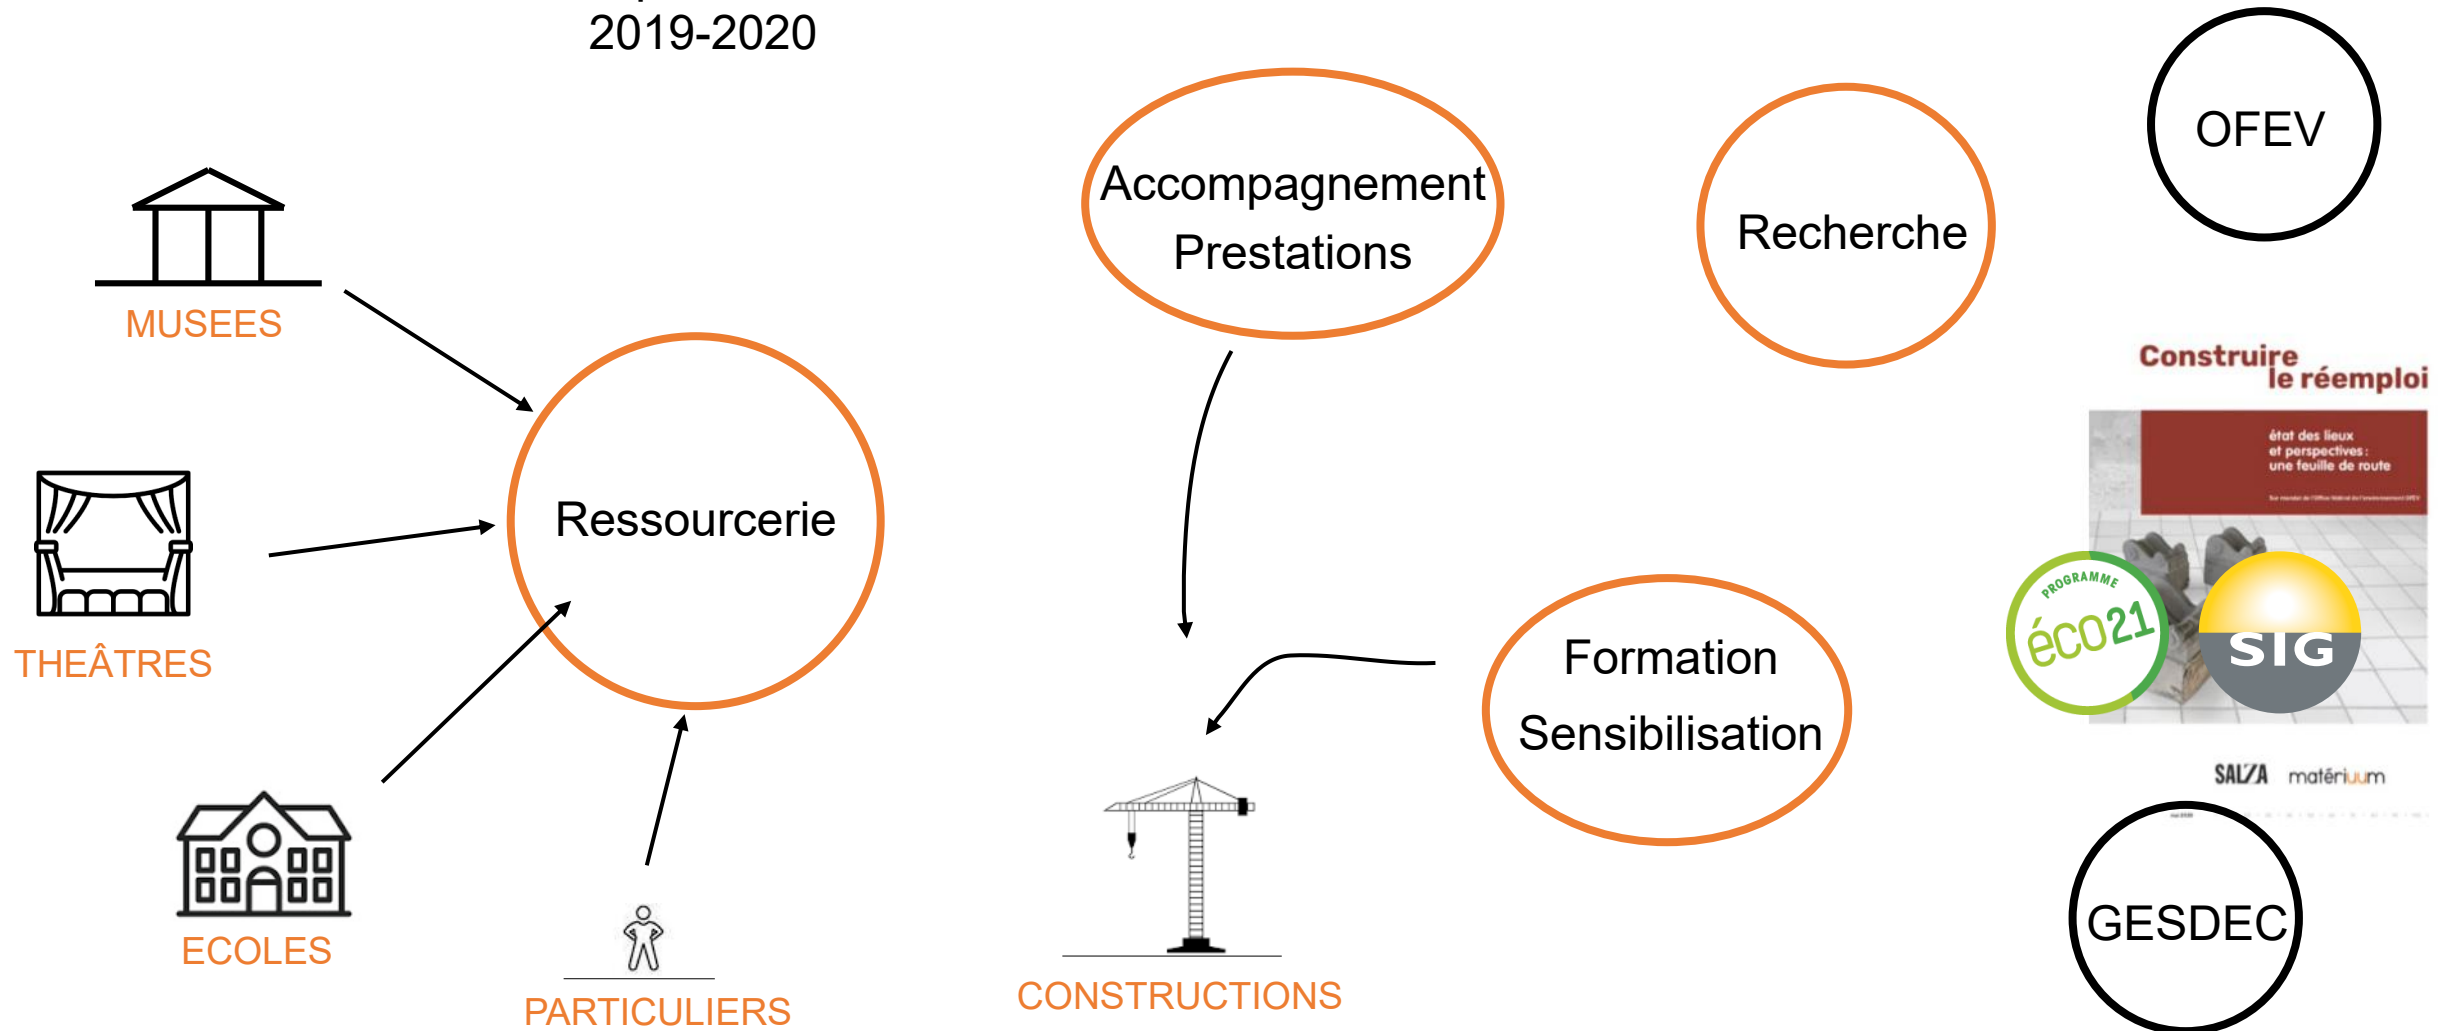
2019-2020

MUSEES

THEÂTRES

ECOLES

PARTICULIERS

Ressourcerie

Accompagnement Prestations

Recherche

OFEV

Construire le réemploi

état des lieux et perspectives : une feuille de route

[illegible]

PROGRAMME éco21

SIG

SALZA matériuum

Formation Sensibilisation

CONSTRUCTIONS

GESDEC